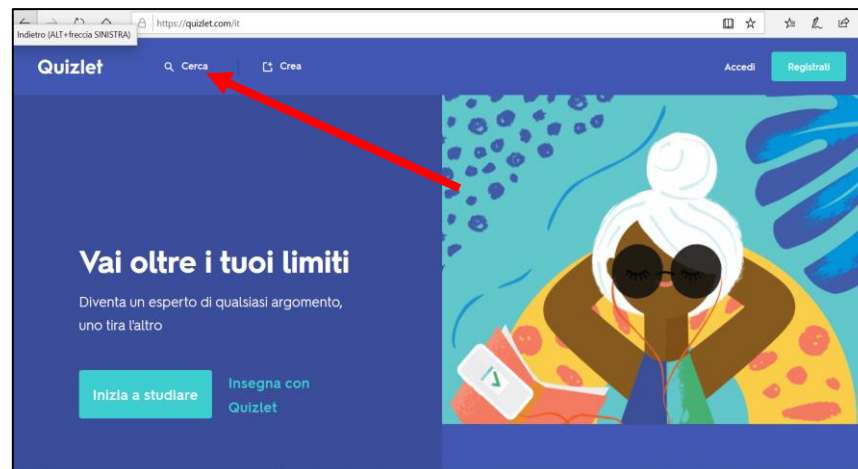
Indietro (ALT+freccia SINISTRA)
https://quizlet.com/it

Quizlet
Cerca
Crea
Accedi
Registrati

Vai oltre i tuoi limiti

Diventa un esperto di qualsiasi argomento, uno tira l'altro

Inizia a studiare
Insegna con Quizlet